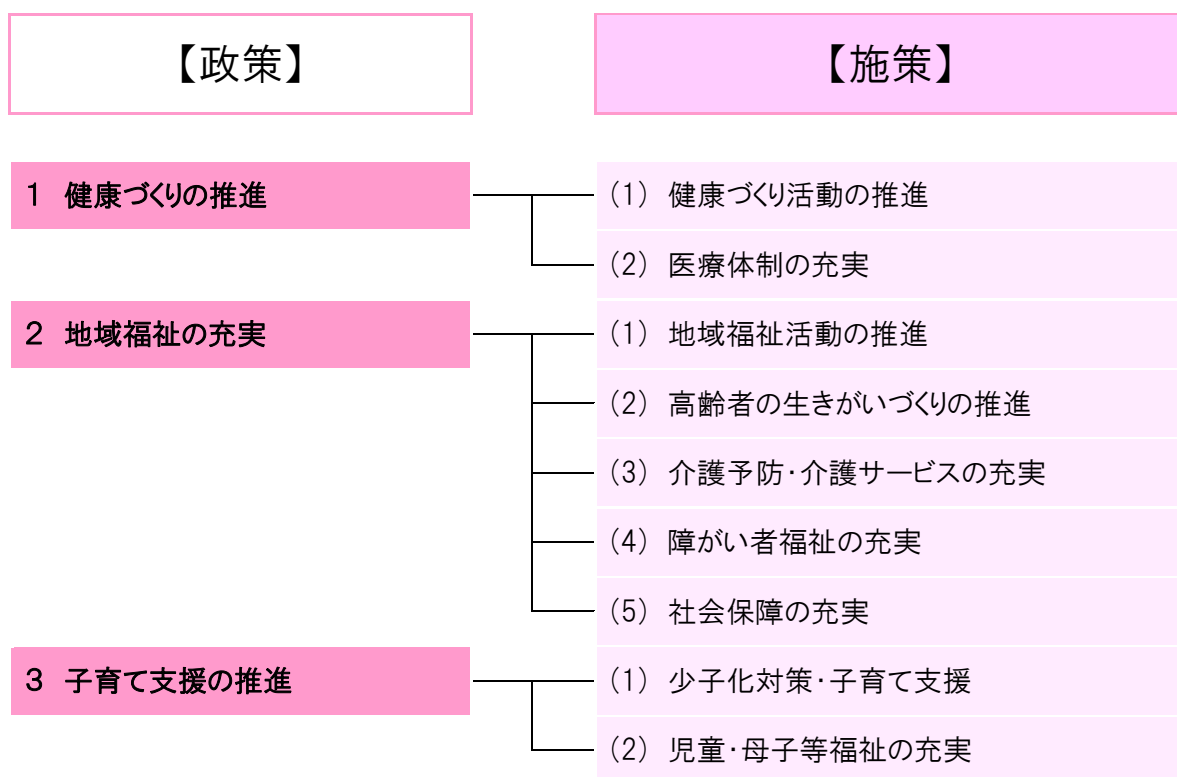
【政策】

【施策】

1 健康づくりの推進

（1） 健康づくり活動の推進

（2） 医療体制の充実

2 地域福祉の充実

（1） 地域福祉活動の推進

（2） 高齢者の生きがいづくりの推進

（3） 介護予防・介護サービスの充実

（4） 障がい者福祉の充実

（5） 社会保障の充実

3 子育て支援の推進

（1） 少子化対策・子育て支援

（2） 児童・母子等福祉の充実